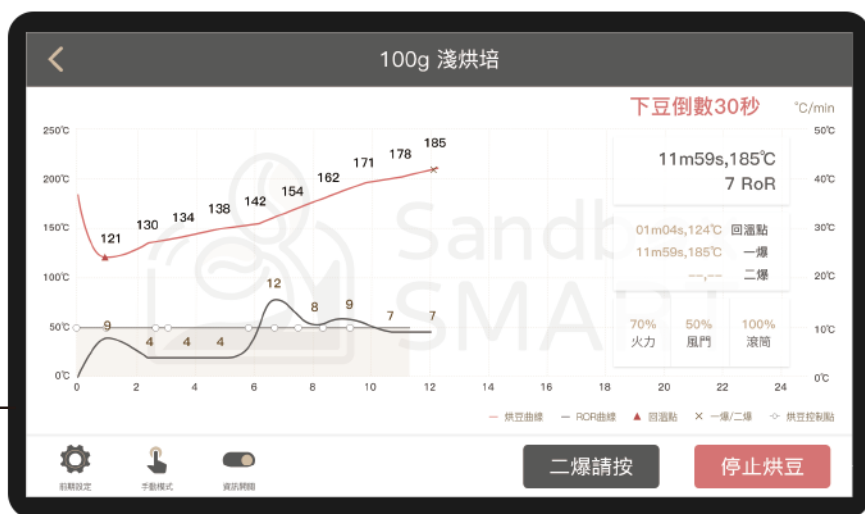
100g 淺烘培

下豆倒數30秒

°C/min

250°C
200°C
150°C
100°C
50°C
0°C

50°C
40°C
30°C
20°C
10°C
0°C

121 130 134 138 142 154 162 171 178 185

9 4 4 4 12 8 9 7 7

0 2 4 6 8 10 12 14 16 18 20 22 24

11m59s,185°C
7 RoR

01m04s,124°C 回溫點
11m59s,185°C 一爆
--,-- 二爆

| 70% | 50% | 100% |
|---|---|---|
| 火力 | 風門 | 滾筒 |

— 烘豆曲線 — ROR曲線 ▲ 回溫點 × 一爆/二爆 ○ 烘豆控制點

前期設定
手動模式
資訊開關

二爆請按
停止烘豆